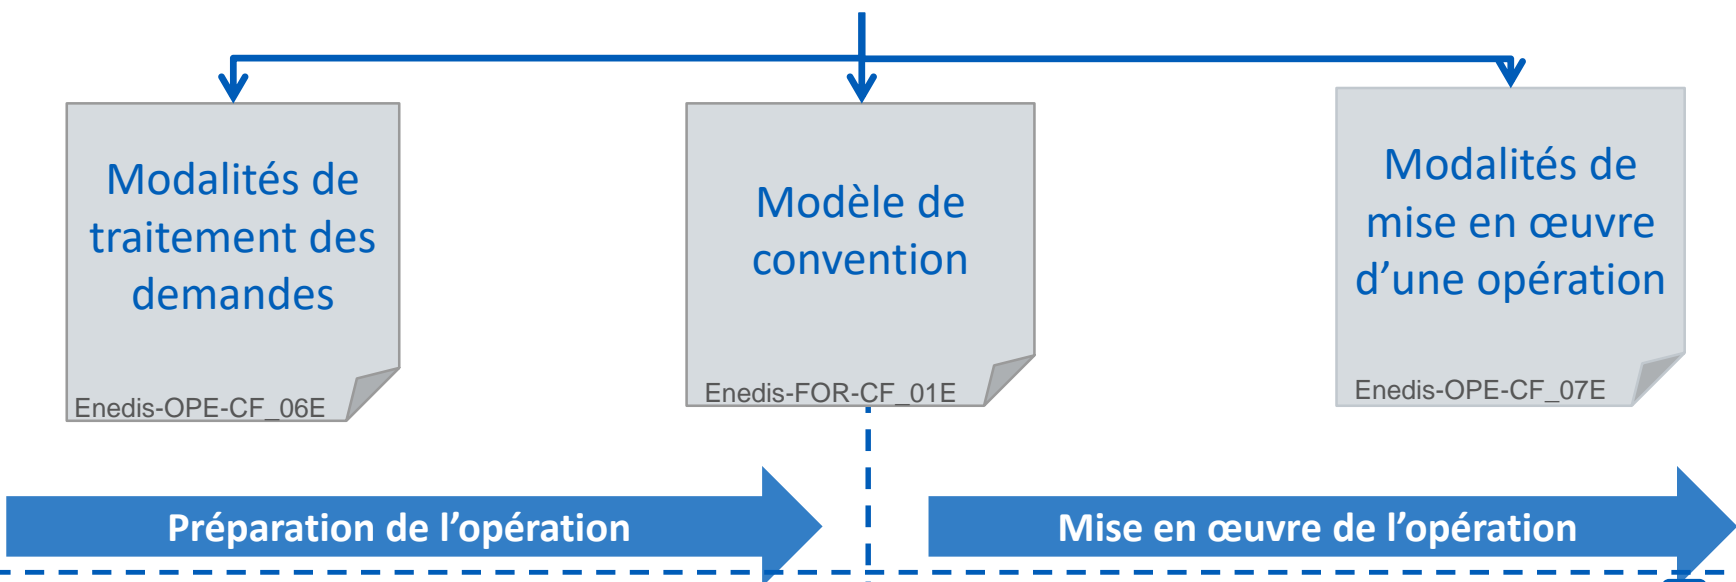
Modalités de traitement des demandes

Enedis-OPE-CF_06E

Modèle de convention

Enedis-FOR-CF_01E

Modalités de mise en œuvre d’une opération

Enedis-OPE-CF_07E

Préparation de l’opération

Mise en œuvre de l’opération